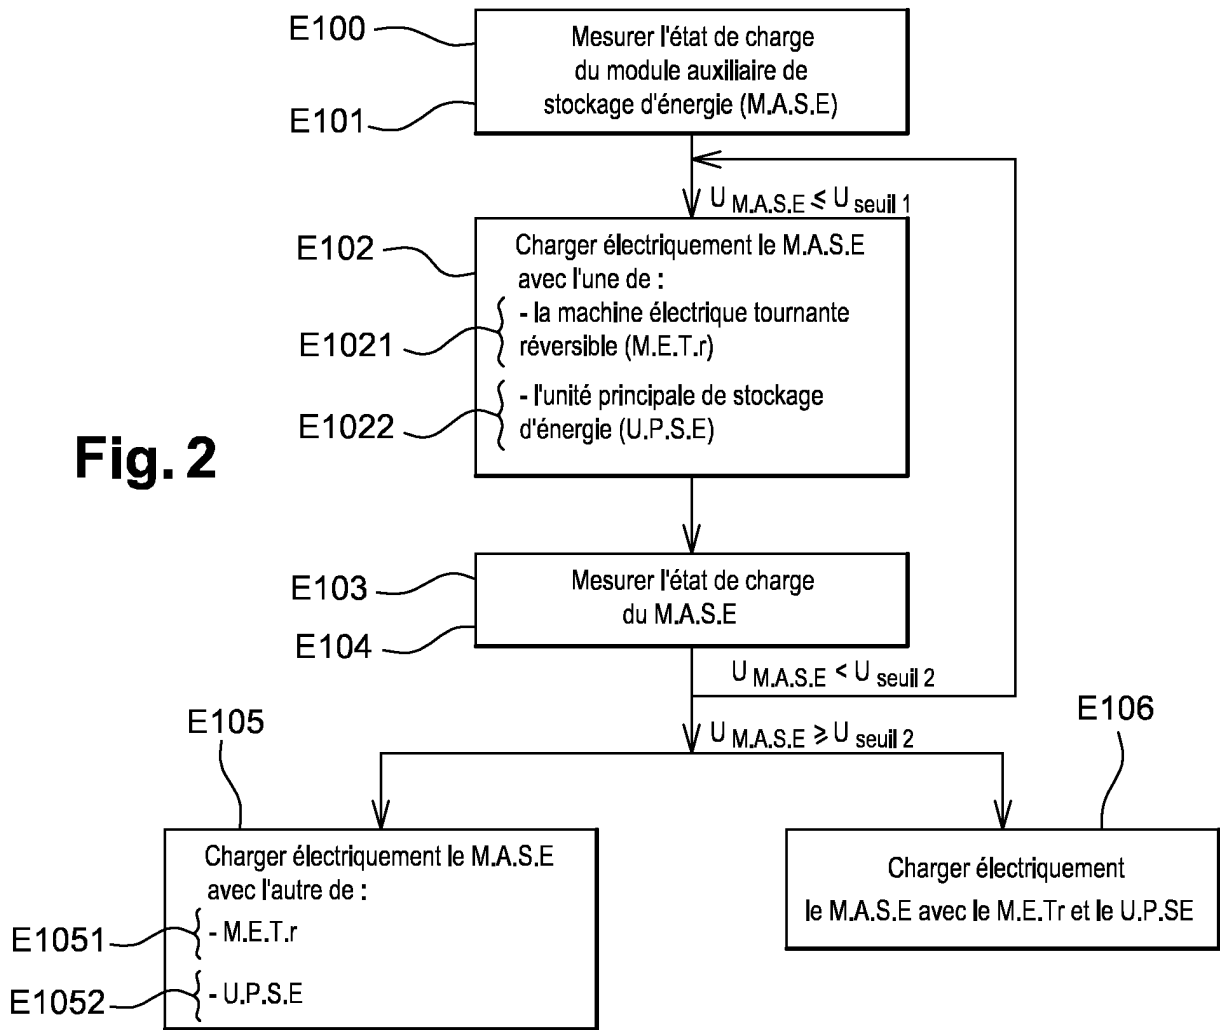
E100
E101
Mesurer l'état de charge du module auxiliaire de stockage d'énergie (M.A.S.E)

$U_{M.A.S.E} \leq U_{seuil\ 1}$

E102
Charger électriquement le M.A.S.E avec l'une de :
E1021
- la machine électrique tournante réversible (M.E.T.r)
E1022
- l'unité principale de stockage d'énergie (U.P.S.E)

Fig. 2

E103
E104
Mesurer l'état de charge du M.A.S.E

$U_{M.A.S.E} < U_{seuil\ 2}$

$U_{M.A.S.E} \geq U_{seuil\ 2}$

E105
E106

Charger électriquement le M.A.S.E avec l'autre de :
E1051
- M.E.T.r
E1052
- U.P.S.E

Charger électriquement le M.A.S.E avec le M.E.Tr et le U.P.SE